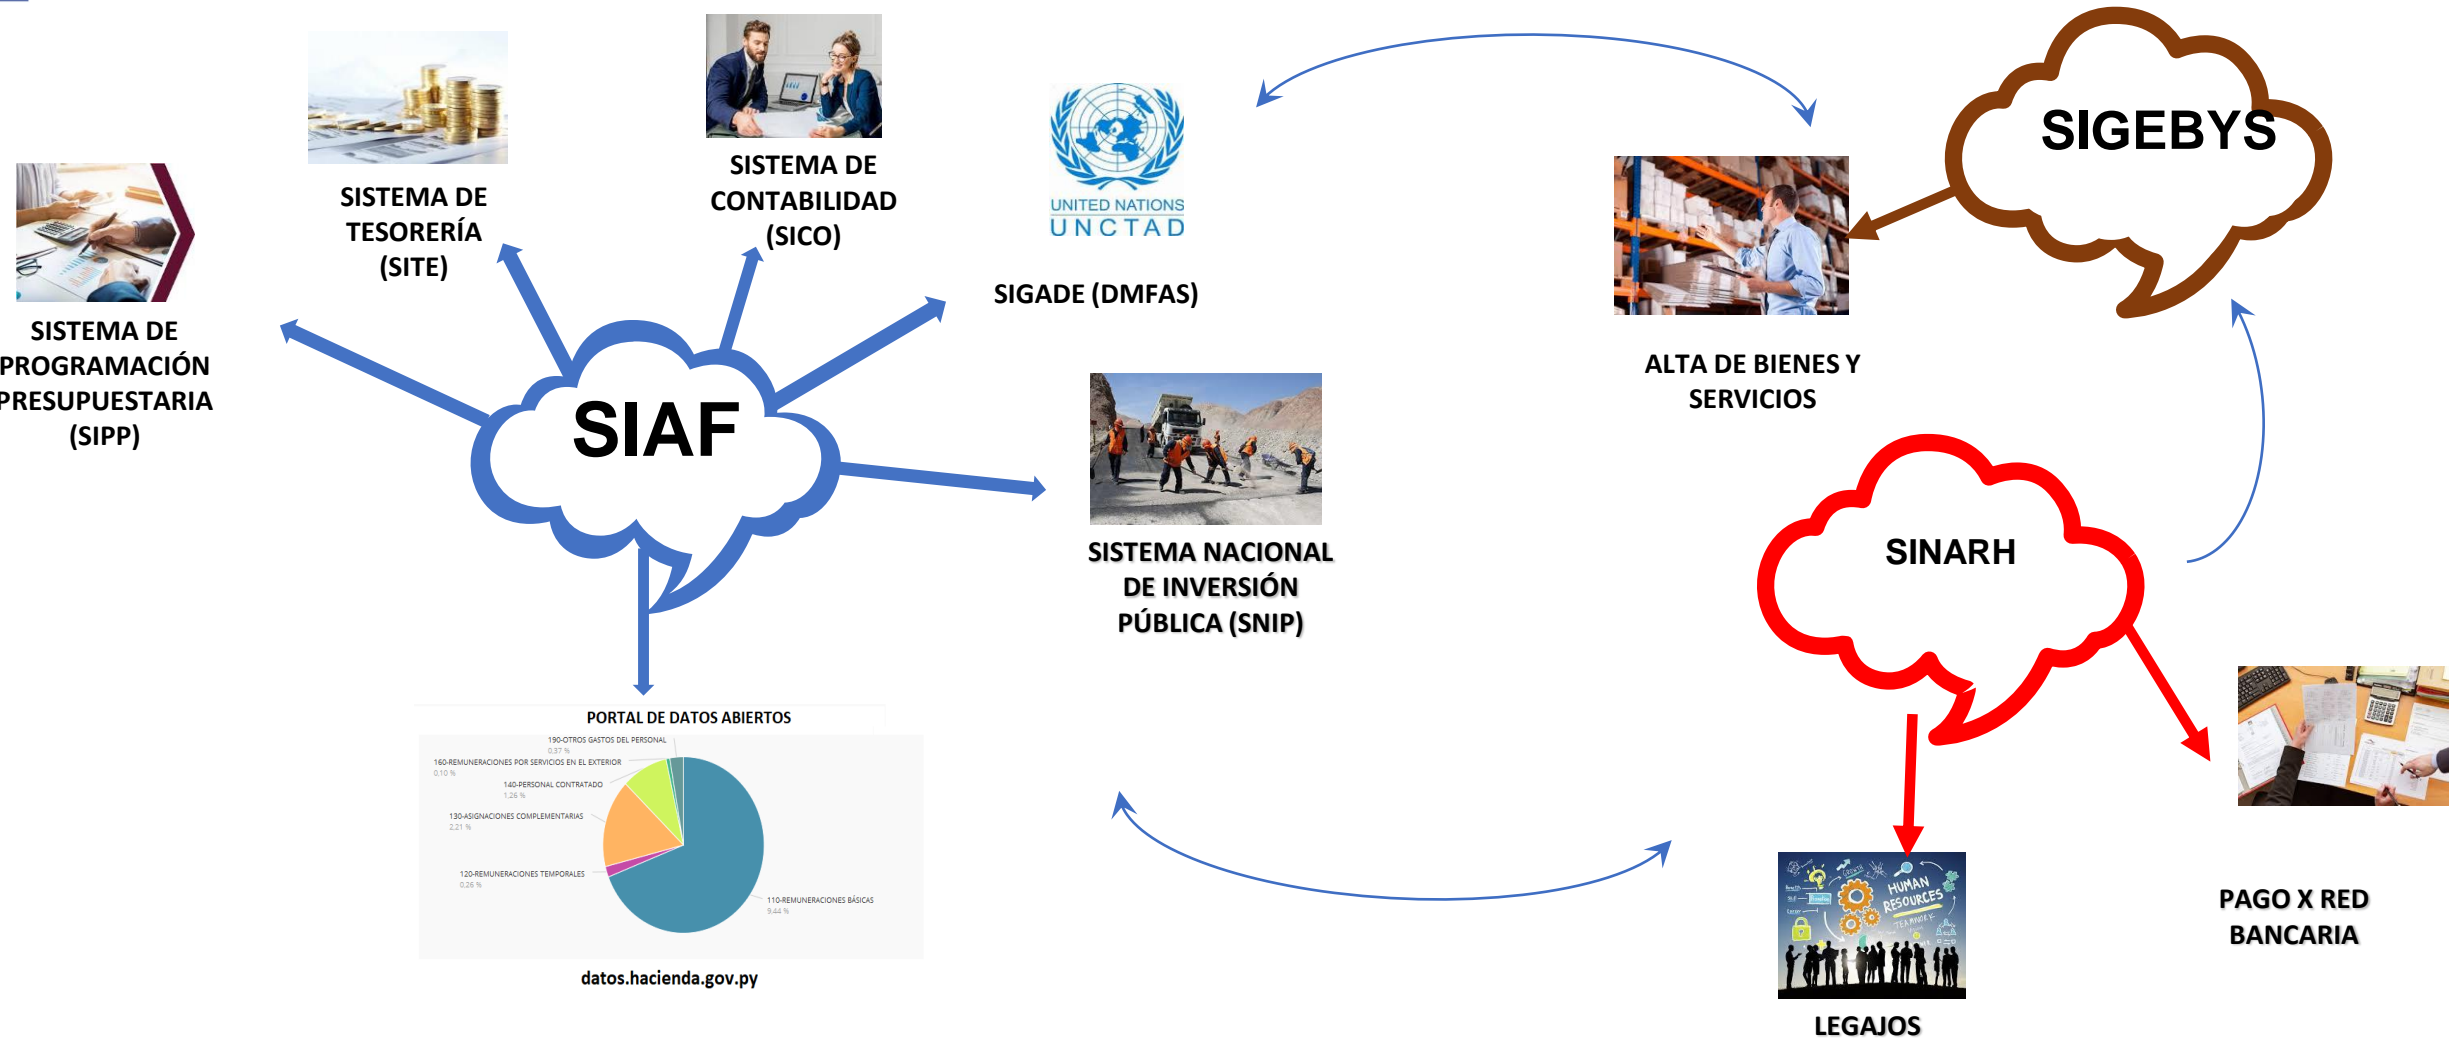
SISTEMA DE PROGRAMACIÓN PRESUPUESTARIA (SIPP)

SISTEMA DE TESORERÍA (SITE)

SISTEMA DE CONTABILIDAD (SICO)

UNITED NATIONS
UNCTAD

SIGADE (DMFAS)

SIGEBYS

ALTA DE BIENES Y SERVICIOS

SIAF

SISTEMA NACIONAL DE INVERSIÓN PÚBLICA (SNIP)

SINARH

PORTAL DE DATOS ABIERTOS

190-OTROS GASTOS DEL PERSONAL
0,37 %
160-REMUNERACIONES POR SERVICIOS EN EL EXTERIOR
0,10 %
140-PERSONAL CONTRATADO
1,26 %
130-ASIGNACIONES COMPLEMENTARIAS
2,21 %
120-REMUNERACIONES TEMPORALES
0,26 %
110-REMUNERACIONES BÁSICAS
9,44 %

datos.hacienda.gov.py

HUMAN RESOURCES

LEGAJOS

PAGO X RED BANCARIA